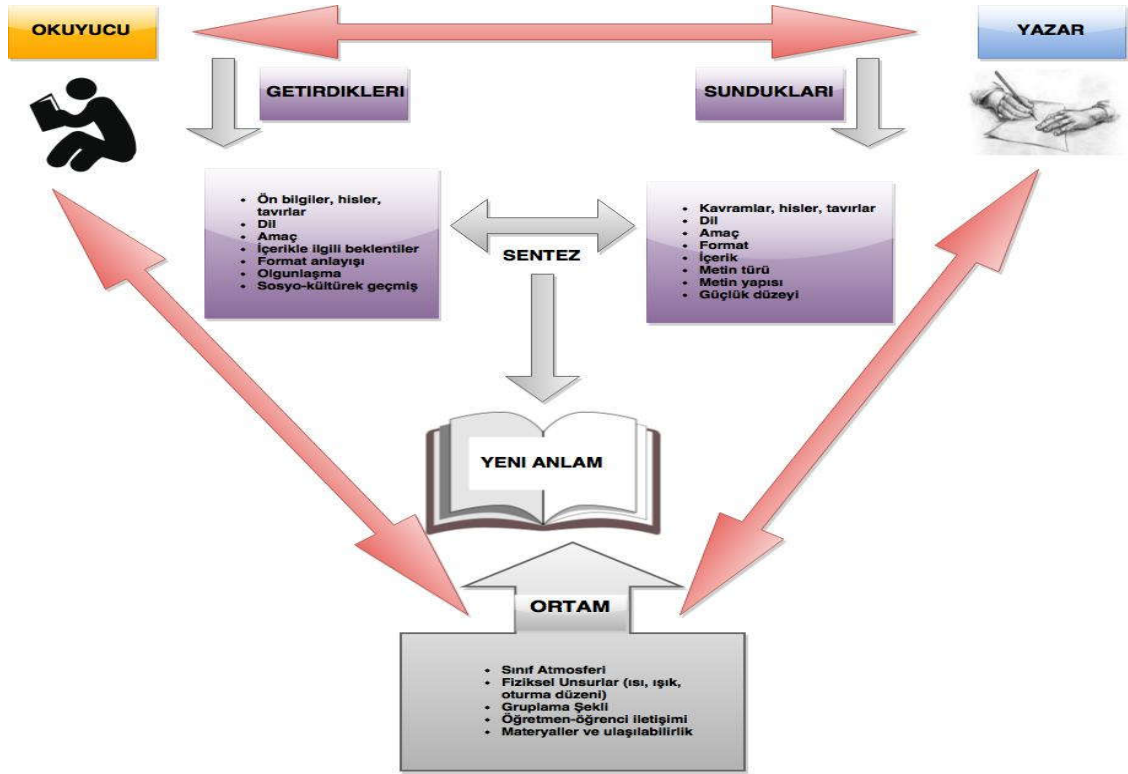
OKUYUCU

YAZAR

GETIRDIKLERI

SUNDUKLARI

- Ön bilgiler, hisler, tavırlar
- Dil
- Amaç
- İçerikle ilgili beklentiler
- Format anlayışı
- Olgunlaşma
- Sosyo-kültürek geçmiş

SENTEZ

- Kavramlar, hisler, tavırlar
- Dil
- Amaç
- Format
- İçerik
- Metin türü
- Metin yapısı
- Güçlük düzeyi

YENI ANLAM

ORTAM

- Sınıf Atmosferi
- Fiziksel Unsurlar (ısı, ışık, oturma düzeni)
- Gruplama Şekli
- Öğretmen-öğrenci iletişimi
- Materyaller ve ulaşılabilirlik